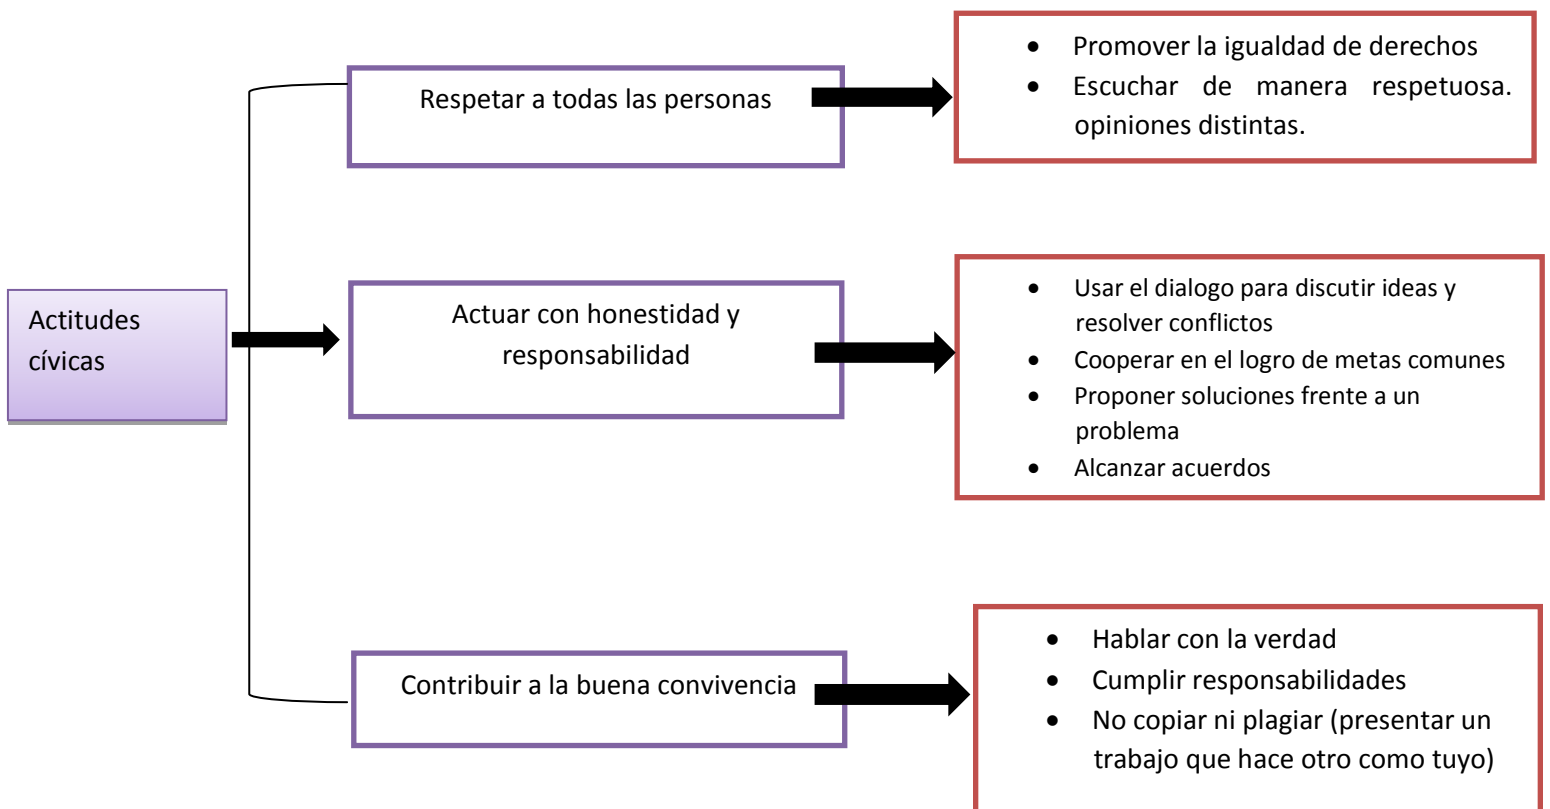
Actitudes cívicas

Respetar a todas las personas

- Promover la igualdad de derechos
- Escuchar de manera respetuosa. opiniones distintas.

Actuar con honestidad y responsabilidad

- Usar el dialogo para discutir ideas y resolver conflictos
- Cooperar en el logro de metas comunes
- Proponer soluciones frente a un problema
- Alcanzar acuerdos

Contribuir a la buena convivencia

- Hablar con la verdad
- Cumplir responsabilidades
- No copiar ni plagiar (presentar un trabajo que hace otro como tuyo)